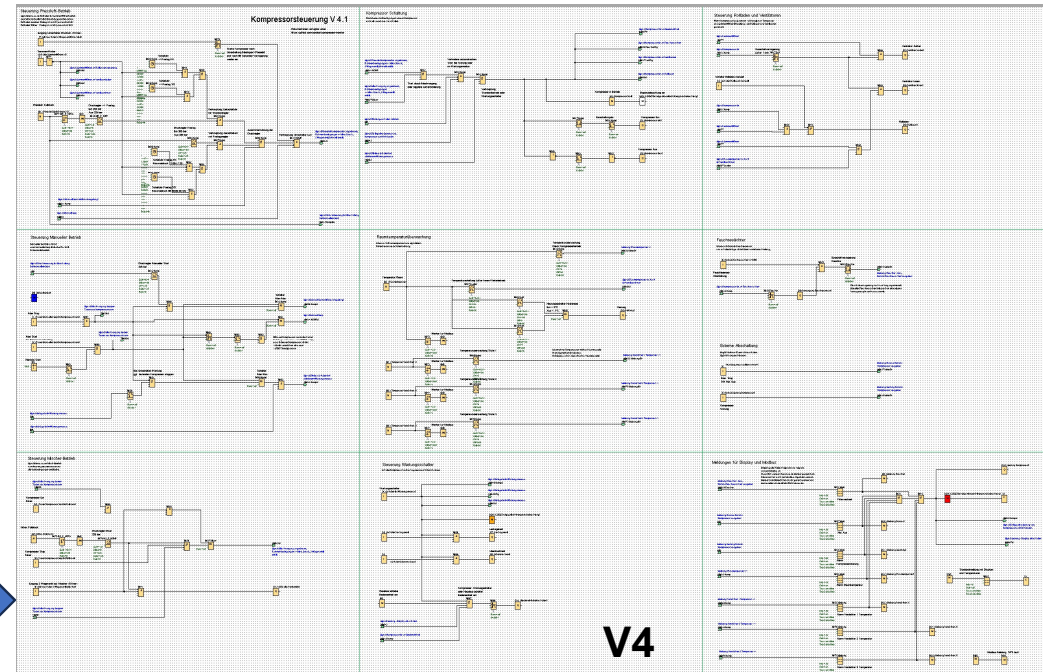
Kompressorsteuerung V 4.1

Steuerung Priorität Betrieb

Kompressor Schaltung

Steuerung Rolladen und Ventilatoren

Steuerung Manueller Betrieb

Raumtemperaturüberwachung

Feuermelder

Steuerung Hand Betrieb

Steuerung Wartungsschalter

Meldungen für Display und Meldbus

V4